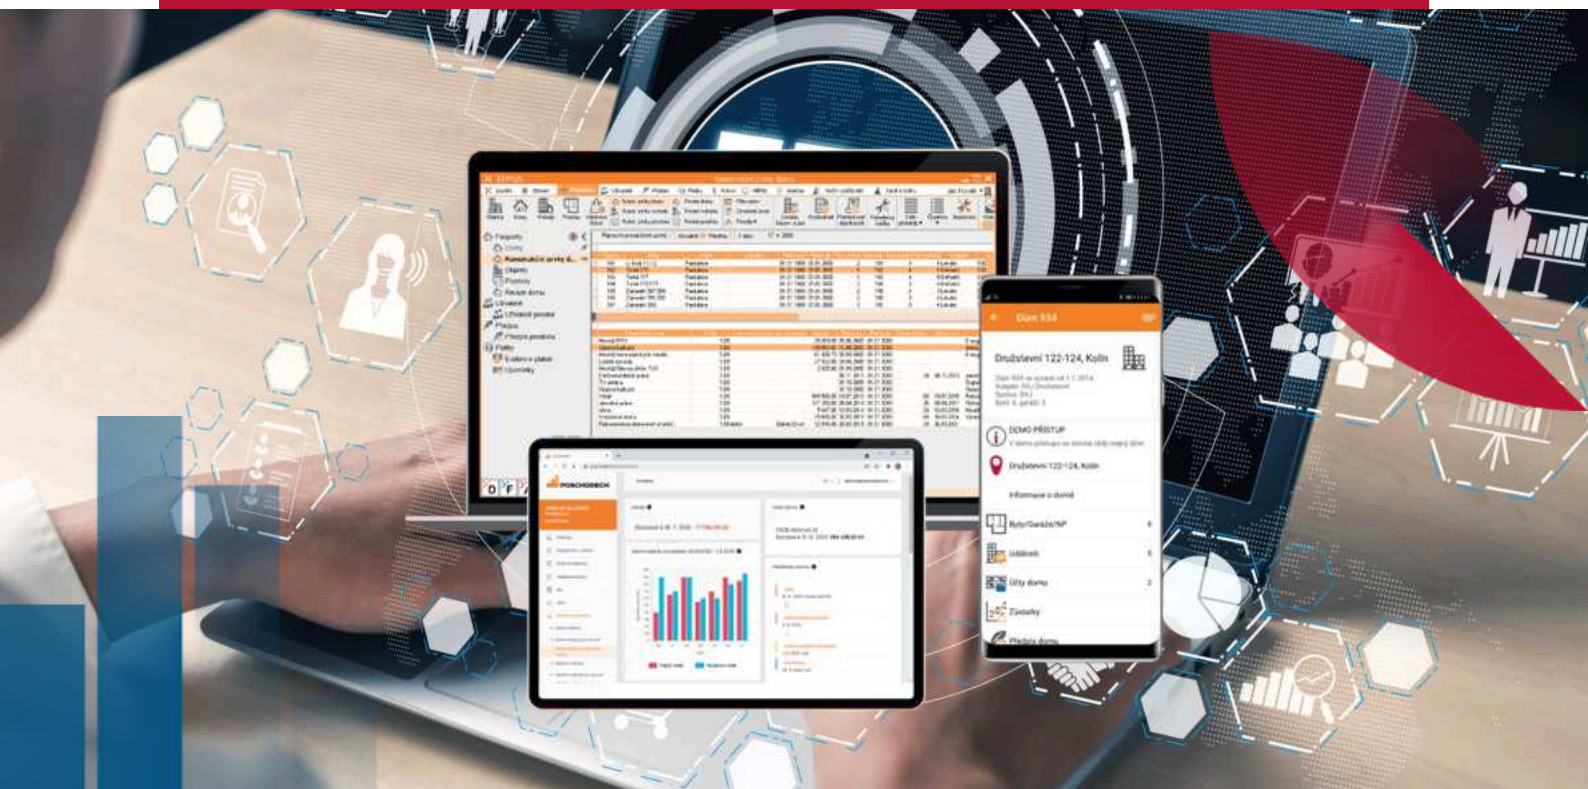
Dům 934

Družstevní 122-124, Kolín

DEMO PŘÍSTUP

Družstevní 122-124, Kolín

Informace o domě

Byty/Garáže/NP

Události

Účty domu

Závazky

Předpis domu

Pasporty

Uživatelé

Předpis

Platby

Upomínky

POSCHODECH